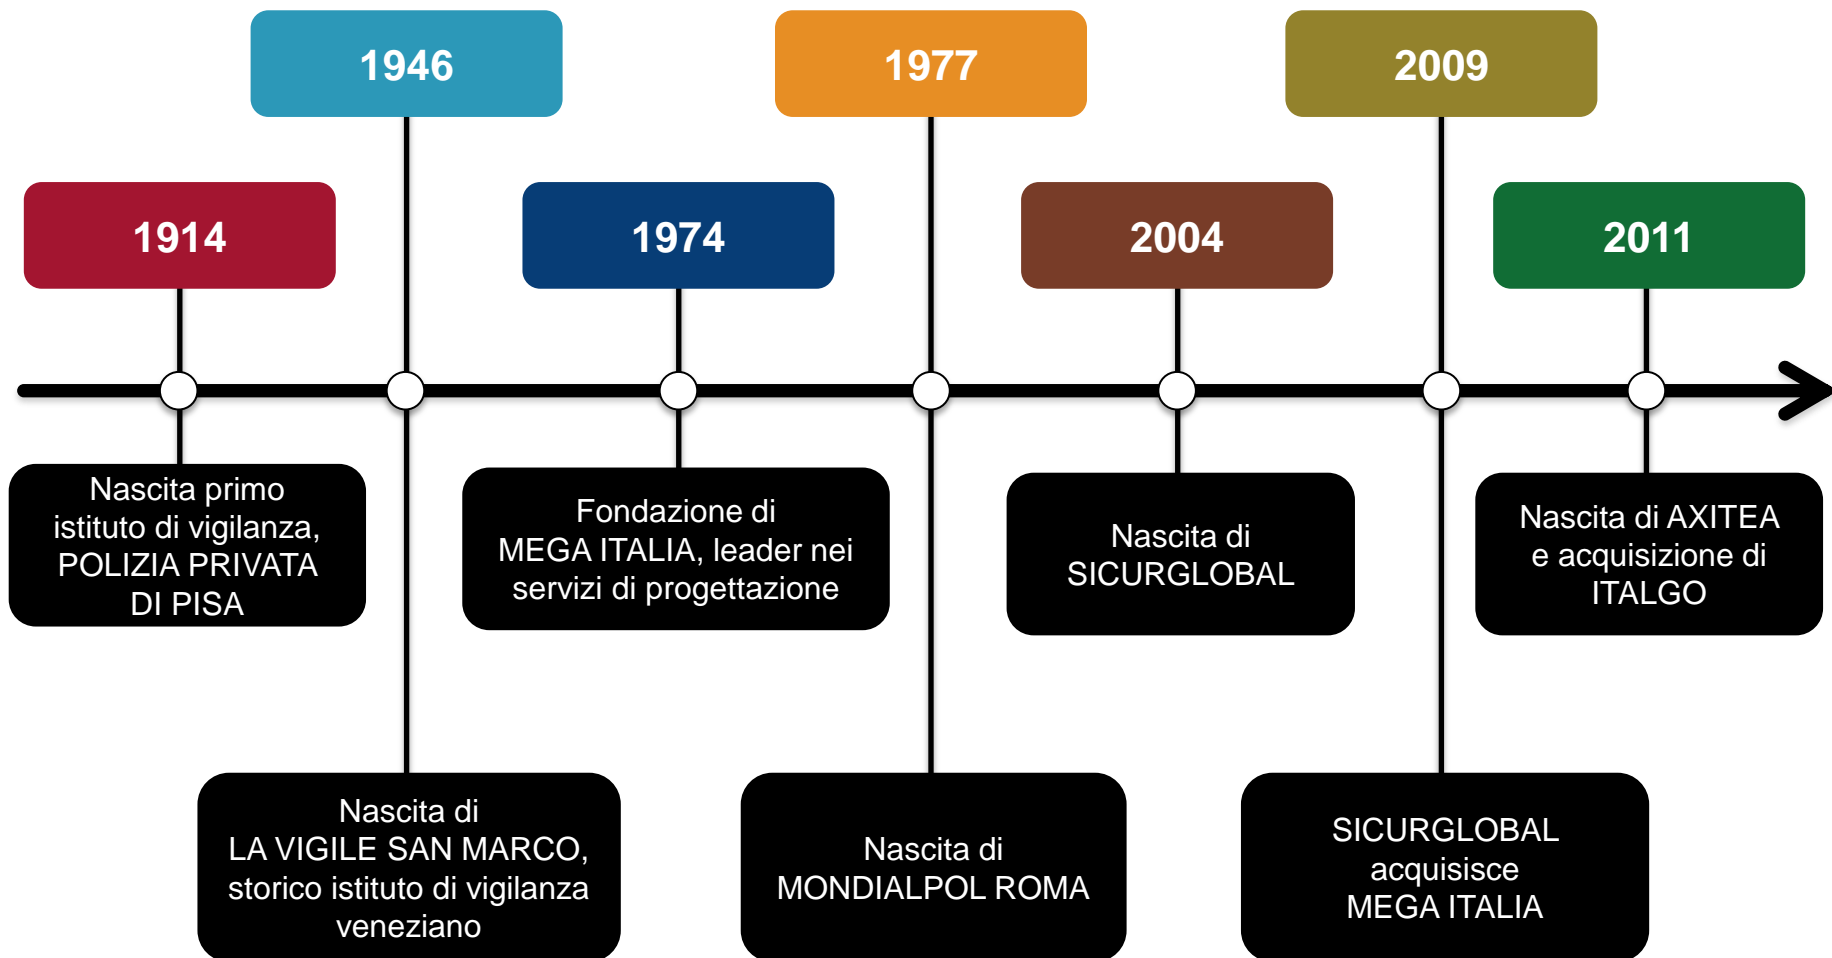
1914

Nascita primo istituto di vigilanza, POLIZIA PRIVATA DI PISA

1946

Nascita di LA VIGILE SAN MARCO, storico istituto di vigilanza veneziano

1974

Fondazione di MEGA ITALIA, leader nei servizi di progettazione

1977

Nascita di MONDIALPOL ROMA

2004

Nascita di SICURGLOBAL

2009

SICURGLOBAL acquisisce MEGA ITALIA

2011

Nascita di AXITEA e acquisizione di ITALGO